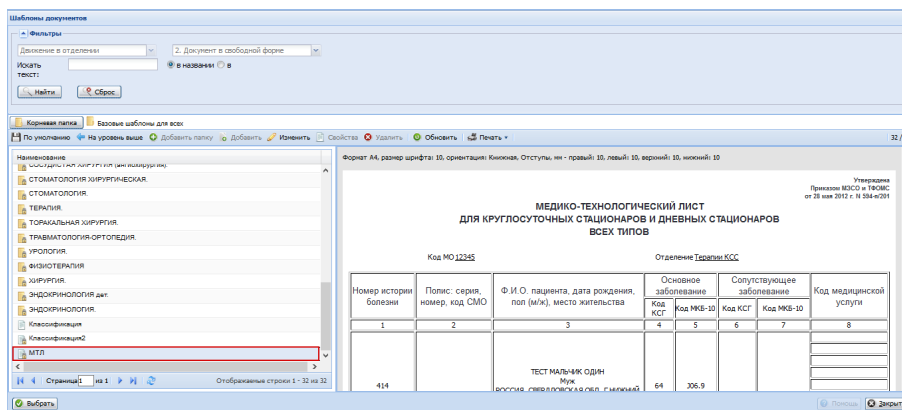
Шаблоны документов

Фильтры

Движение в отделении

2. Документ в свободной форме

Искать текст:

в названии

в

Найти

Сброс

Корневая папка

Базовые шаблоны для всех

По умолчанию

На уровень выше

Добавить папку

Добавить

Изменить

Свойства

Удалить

Обновить

Печать

32 /

Наименование

СОСУДИСТАЯ ХИРУРГИЯ (АНГИОХИРУРГИЯ).

СТОМАТОЛОГИЯ ХИРУРГИЧЕСКАЯ.

СТОМАТОЛОГИЯ.

ТЕРАПИЯ.

ТОРАКАЛЬНАЯ ХИРУРГИЯ.

ТРАВМАТОЛОГИЯ-ОРТОПЕДИЯ.

УРОЛОГИЯ.

ФИЗИОТЕРАПИЯ

ХИРУРГИЯ.

ЭНДОКРИНОЛОГИЯ дет.

ЭНДОКРИНОЛОГИЯ.

Классификация

Классификация2

МТЛ

Страница 1 из 1

Отображаемые строки 1 - 32 из 32

Формат А4, размер шрифта: 10, ориентация: Книжная, Отступы, мм - правый: 10, левый: 10, верхний: 10, нижний: 10

Утверждена
Приказом МЗСО и ТФОМС
от 28 мая 2012 г. N 594-п/201

МЕДИКО-ТЕХНОЛОГИЧЕСКИЙ ЛИСТ
ДЛЯ КРУГЛОСУТОЧНЫХ СТАЦИОНАРОВ И ДНЕВНЫХ СТАЦИОНАРОВ
ВСЕХ ТИПОВ

Код МО 12345

Отделение Терапии КСС

| Номер истории болезни | Полис: серия, номер, код СМО | Ф.И.О. пациента, дата рождения, пол (м/ж), место жительства | Основное заболевание Код КСГ | Основное заболевание Код МКБ-10 | Сопутствующее заболевание Код КСГ | Сопутствующее заболевание Код МКБ-10 | Код медицинской услуги |
|---|---|---|---|---|---|---|---|
| 1 | 2 | 3 | 4 | 5 | 6 | 7 | 8 |
| 414 | | ТЕСТ МАЛЬЧИК ОДИН Муж РОССИЯ, СВЕРДЛОВСКАЯ ОБЛ., Г НИЖНИЙ | 64 | J06.9 | | | |

Выбрать

Помощь

Закрыть